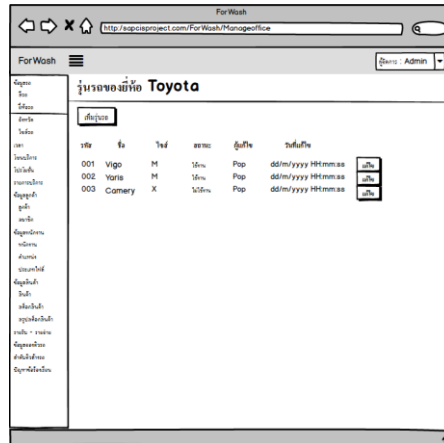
ForWash
http://sapcisproject.com/ForWash/Manageoffice

ForWash

ผู้ใช้งาน : Admin

ข้อมูลรถ
ยี่ห้อ
สีรถ
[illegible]
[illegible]
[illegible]
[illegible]
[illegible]
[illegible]
ข้อมูลลูกค้า
ลูกค้า
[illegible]
ข้อมูลพนักงาน
พนักงาน
ตำแหน่ง
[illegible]
ข้อมูลสินค้า
สินค้า
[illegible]
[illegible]
รายรับ - รายจ่าย
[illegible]
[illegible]
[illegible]

รุ่นรถของยี่ห้อ Toyota

เพิ่มรุ่นรถ

| รหัส | ชื่อ | ไซส์ | สถานะ | ผู้แก้ไข | วันที่แก้ไข | |
|---|---|---|---|---|---|---|
| 001 | Vigo | M | ใช้งาน | Pop | dd/m/yyyy HH:mm:ss | แก้ไข |
| 002 | Yaris | M | ใช้งาน | Pop | dd/m/yyyy HH:mm:ss | แก้ไข |
| 003 | Camery | X | ไม่ใช้งาน | Pop | dd/m/yyyy HH:mm:ss | แก้ไข |